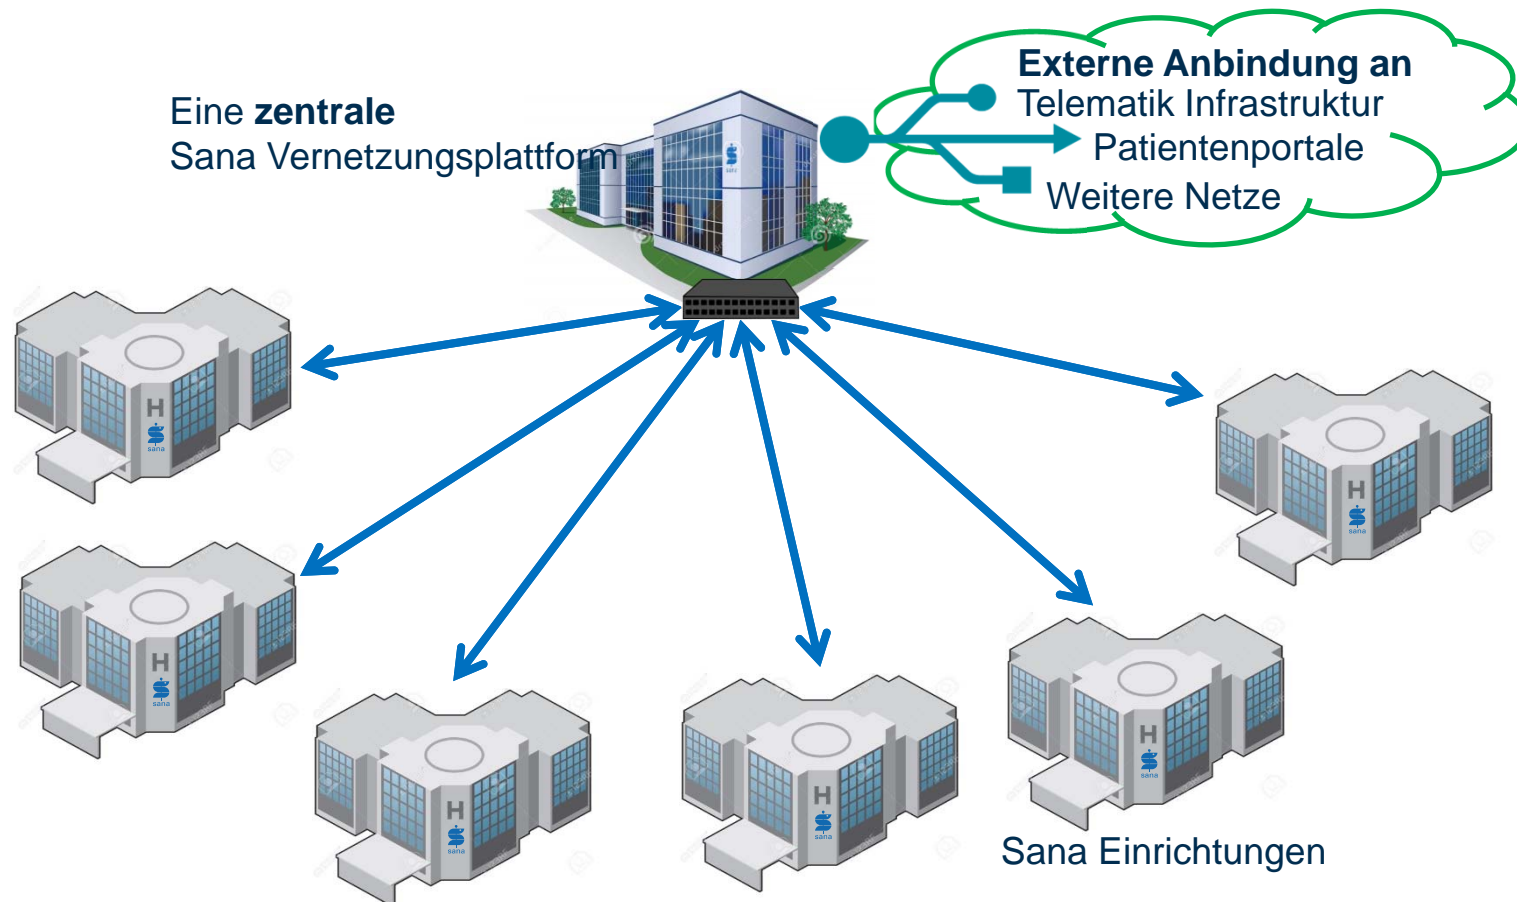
Eine **zentrale**
Sana Vernetzungsplattform

**Externe Anbindung an**
Telematik Infrastruktur
Patientenportale
Weitere Netze

H
sana

H
sana

H
sana

H
sana

H
sana

H
sana

H
sana

Sana Einrichtungen